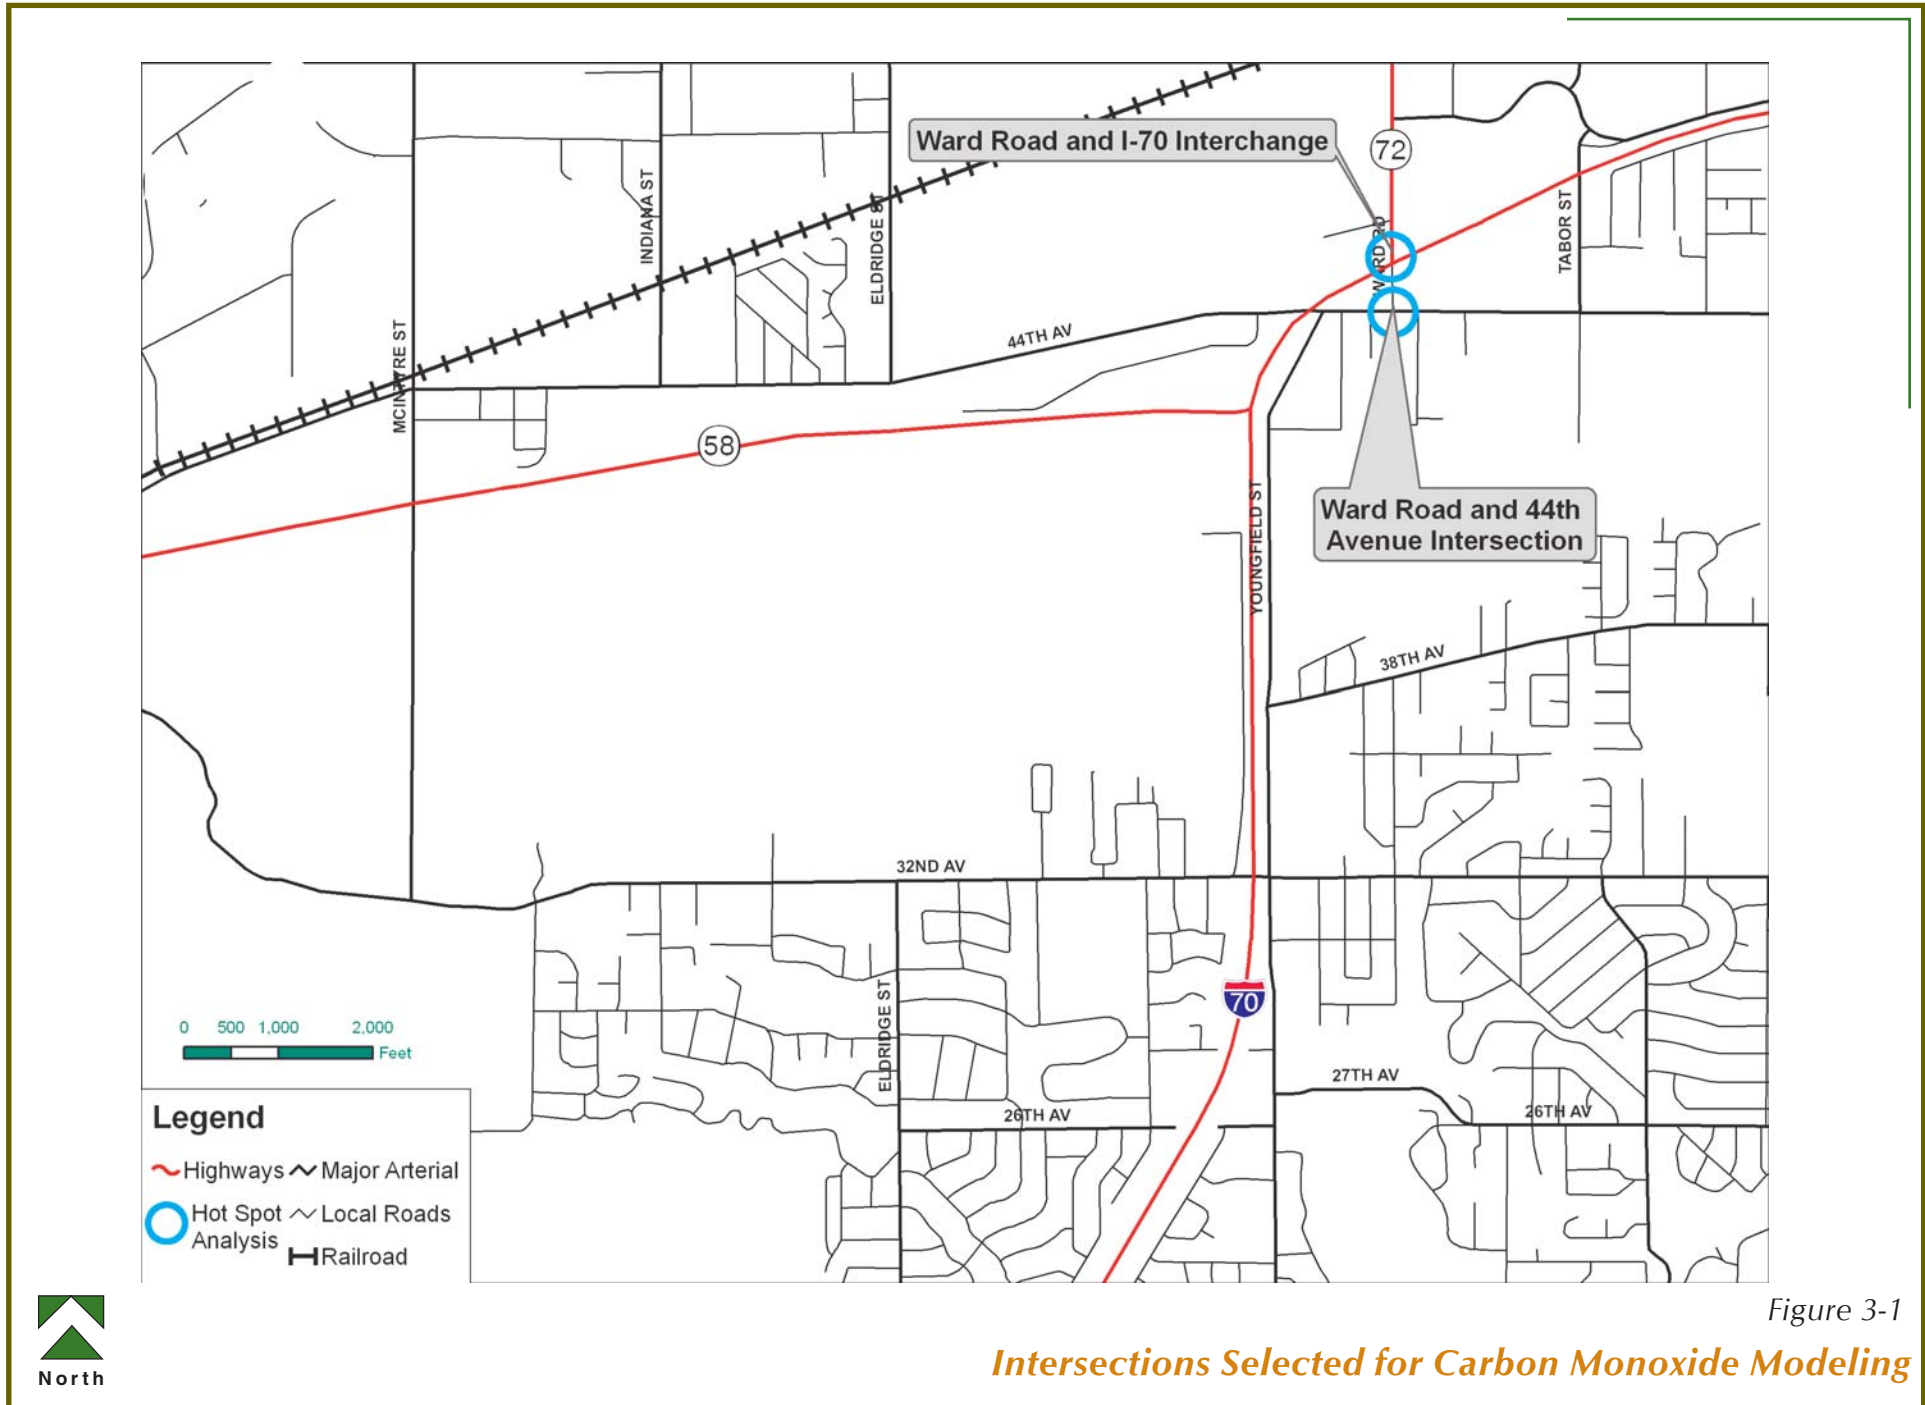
Ward Road and I-70 Interchange

72

INDIANA ST

ELDRIDGE ST

WARD RD

TABOR ST

44TH AV

MCINTYRE ST

58

YOUNGFIELD ST

Ward Road and 44th Avenue Intersection

38TH AV

32ND AV

0 500 1,000 2,000
Feet

ELDRIDGE ST

70

27TH AV

26TH AV

26TH AV

Legend
Highways
Major Arterial
Hot Spot Analysis
Local Roads
Railroad

North

Figure 3-1
Intersections Selected for Carbon Monoxide Modeling